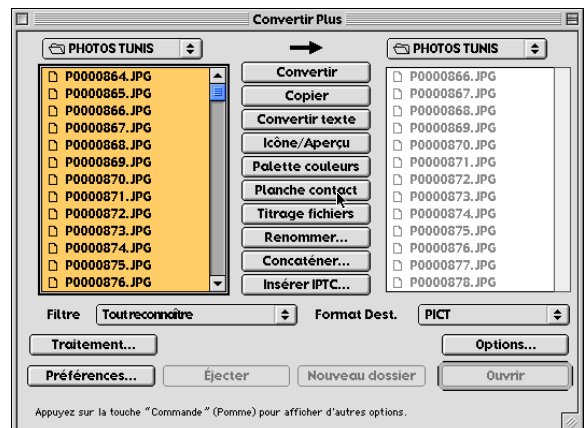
Convertir Plus

PHOTOS TUNIS

PHOTOS TUNIS

P0000864.JPG
P0000865.JPG
P0000866.JPG
P0000867.JPG
P0000868.JPG
P0000869.JPG
P0000870.JPG
P0000871.JPG
P0000872.JPG
P0000873.JPG
P0000874.JPG
P0000875.JPG
P0000876.JPG

Convertir
Copier
Convertir texte
Icône/Aperçu
Palette couleurs
Planche contact
Titrage fichiers
Renommer...
Concaténer...
Insérer IPTC...

P0000866.JPG
P0000867.JPG
P0000868.JPG
P0000869.JPG
P0000870.JPG
P0000871.JPG
P0000872.JPG
P0000873.JPG
P0000874.JPG
P0000875.JPG
P0000876.JPG
P0000877.JPG
P0000878.JPG

Filtre Tout reconnaître

Format Dest. PICT

Traitement...

Options...

Préférences...

Éjecter

Nouveau dossier

Ouvrir

Appuyez sur la touche "Commande" (Pomme) pour afficher d'autres options.